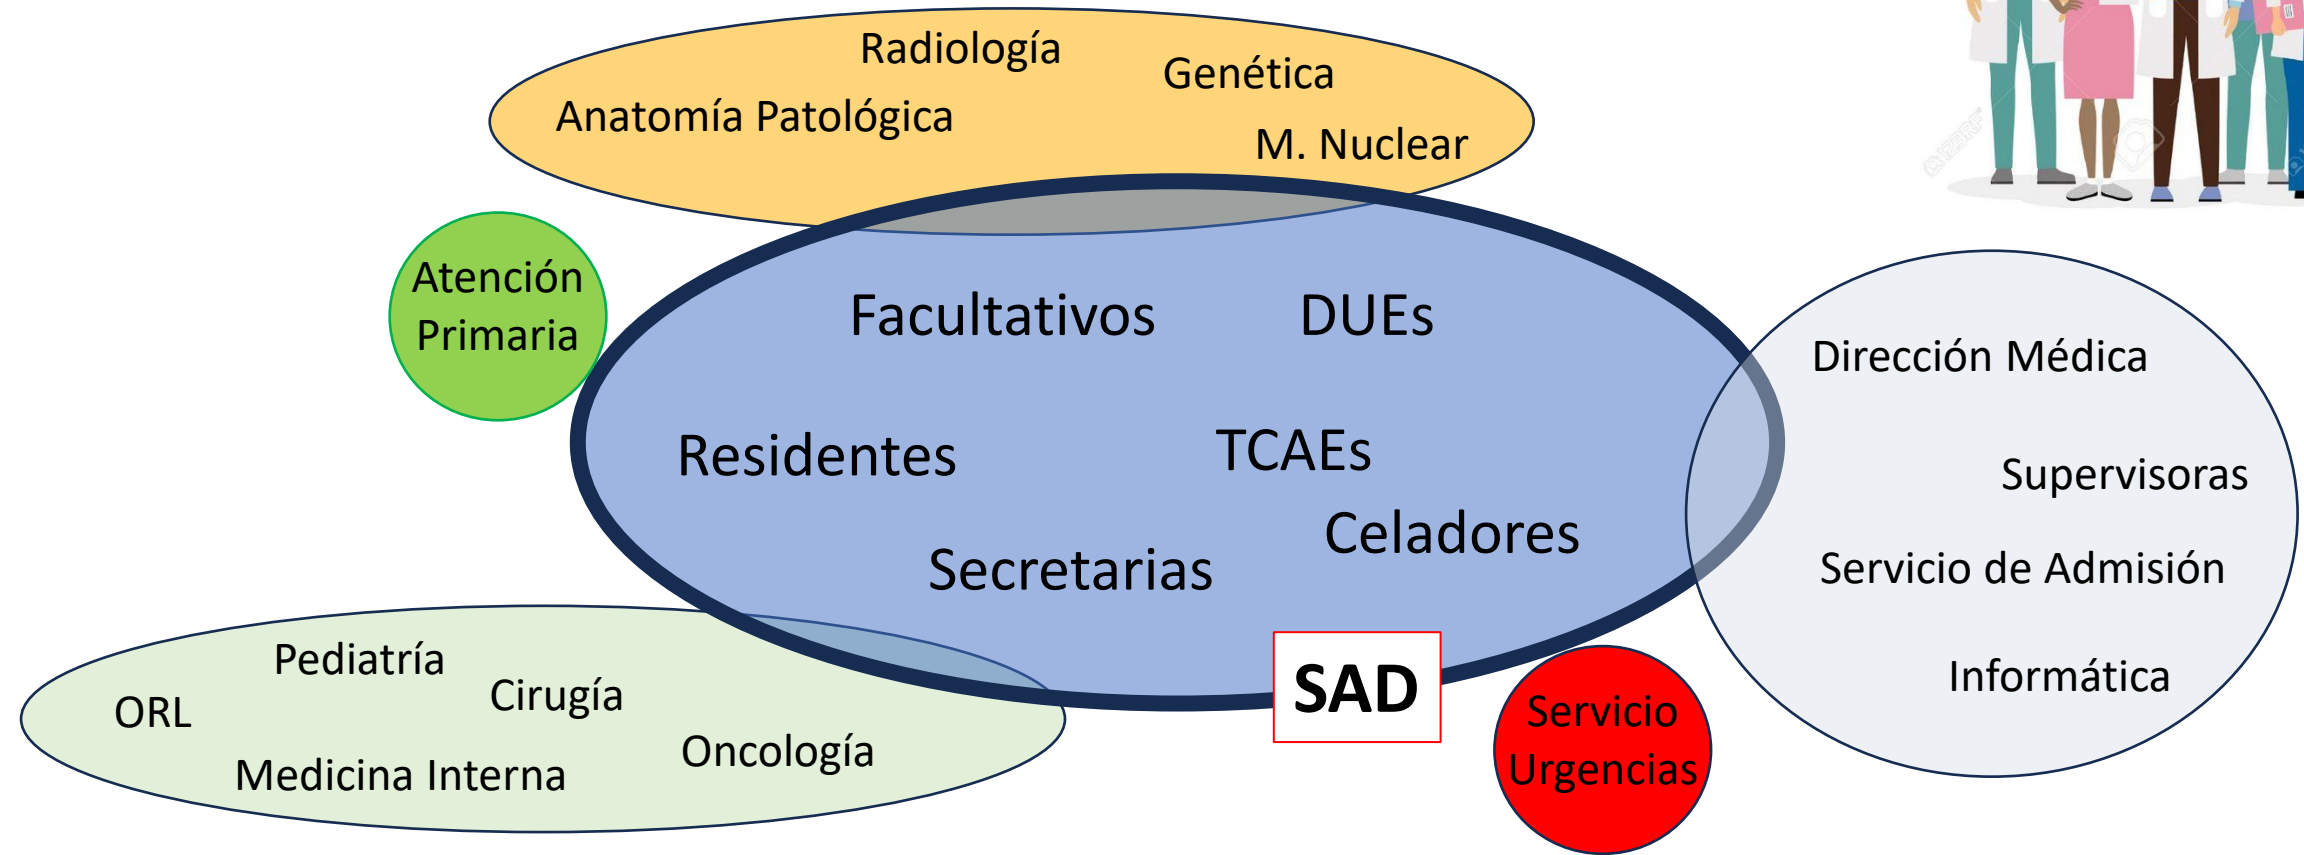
Radiología
Genética
Anatomía Patológica
M. Nuclear

Atención Primaria

Facultativos
DUEs
Residentes
TCAEs
Celadores
Secretarias

Dirección Médica
Supervisoras
Servicio de Admisión
Informática

Pediatría
Cirugía
ORL
Oncología
Medicina Interna

SAD

Servicio Urgencias